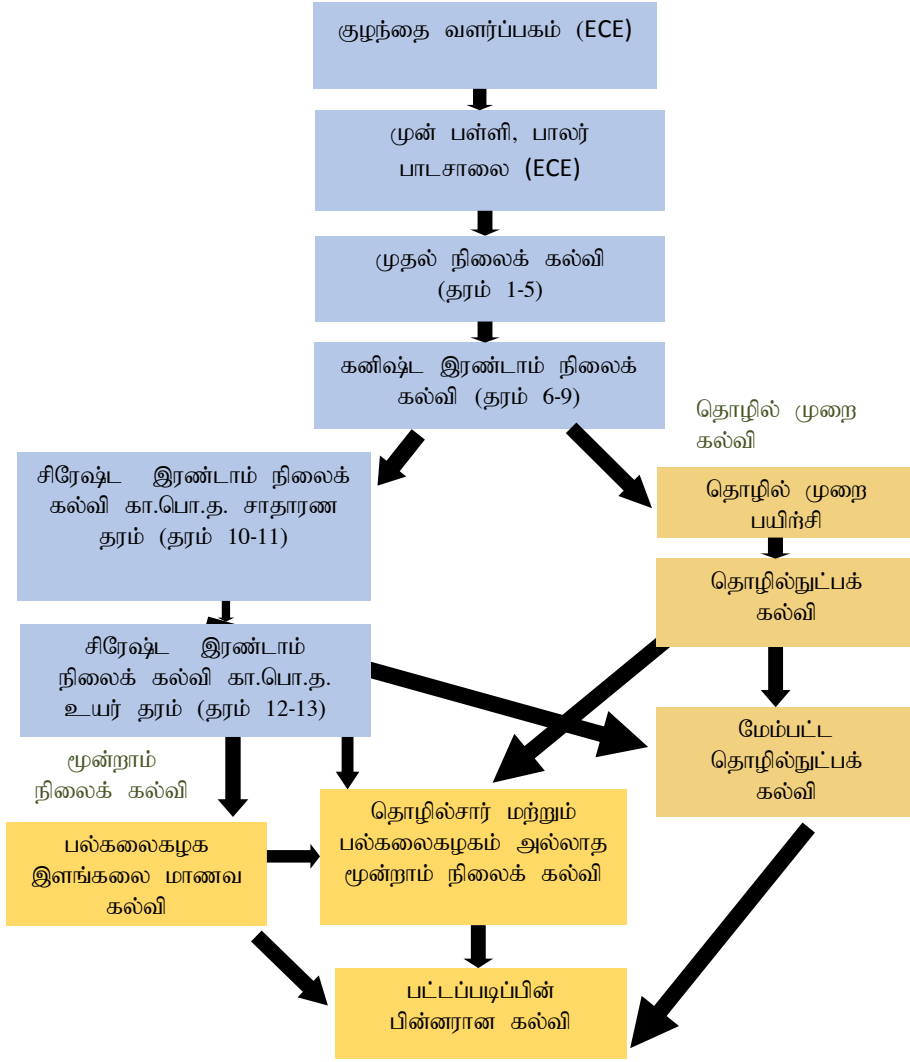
குழந்தை வளர்ப்பகம் (ECE)

முன் பள்ளி, பாலர் பாடசாலை (ECE)

முதல் நிலைக் கல்வி (தரம் 1-5)

கனிஷ்ட இரண்டாம் நிலைக் கல்வி (தரம் 6-9)

தொழில் முறை கல்வி

சிரேஷ்ட இரண்டாம் நிலைக் கல்வி கா.பொ.த. சாதாரண தரம் (தரம் 10-11)

தொழில் முறை பயிற்சி

தொழில்நுட்பக் கல்வி

சிரேஷ்ட இரண்டாம் நிலைக் கல்வி கா.பொ.த. உயர் தரம் (தரம் 12-13)

மேம்பட்ட தொழில்நுட்பக் கல்வி

மூன்றாம் நிலைக் கல்வி

பல்கலைகழக இளங்கலை மாணவ கல்வி

தொழில்சார் மற்றும் பல்கலைகழகம் அல்லாத மூன்றாம் நிலைக் கல்வி

பட்டப்படிப்பின் பின்னரான கல்வி